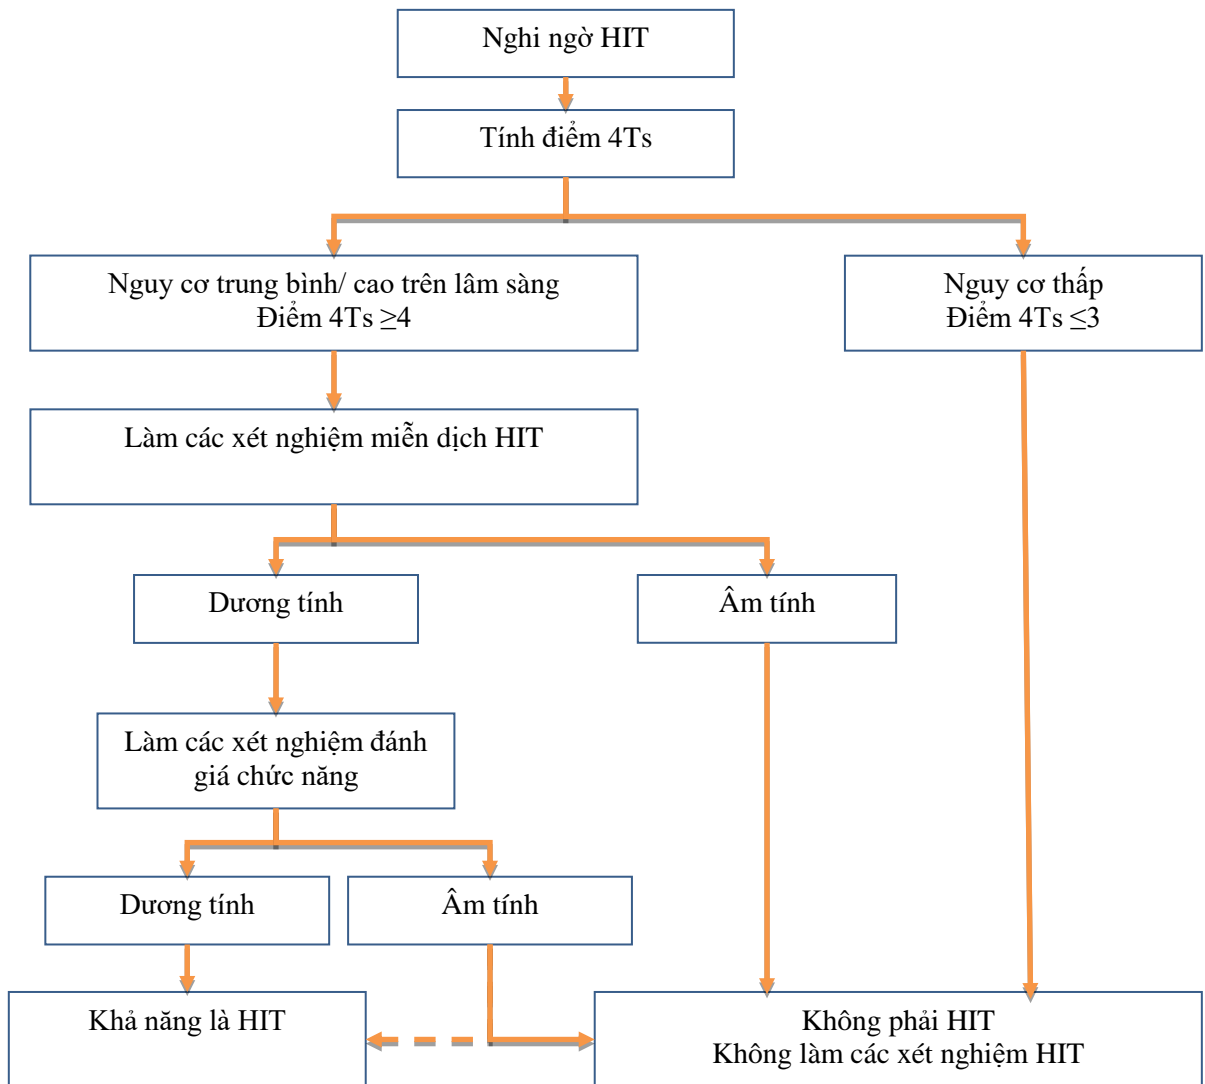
Nghi ngờ HIT

Tính điểm 4Ts

Nguy cơ trung bình/ cao trên lâm sàng
Điểm 4Ts $\geq 4$

Nguy cơ thấp
Điểm 4Ts $\leq 3$

Làm các xét nghiệm miễn dịch HIT

Dương tính

Âm tính

Làm các xét nghiệm đánh giá chức năng

Dương tính

Âm tính

Khả năng là HIT

Không phải HIT
Không làm các xét nghiệm HIT